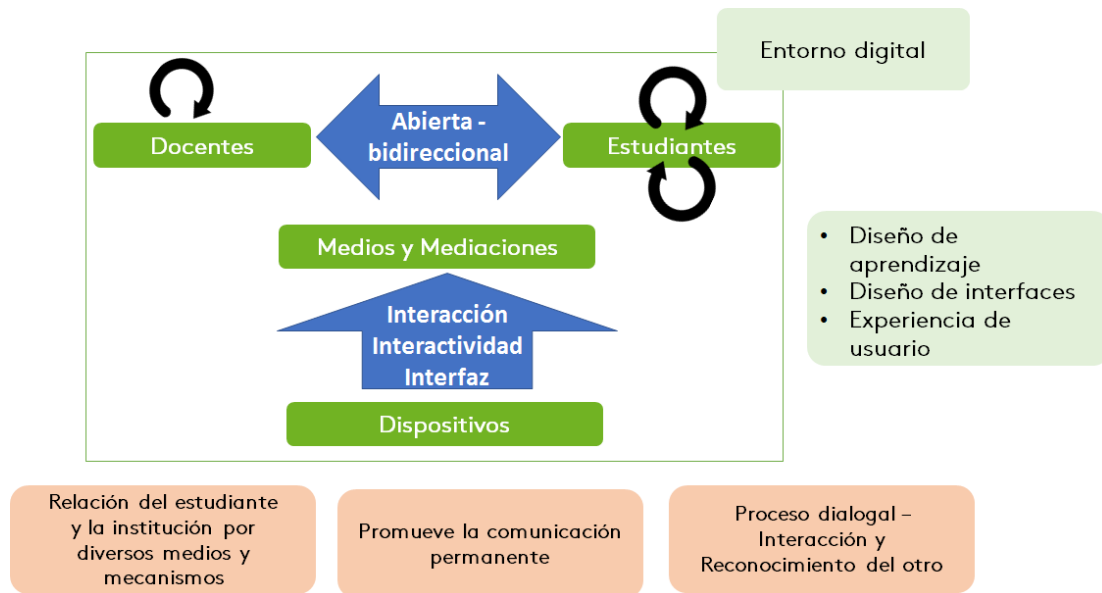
Entorno digital

Docentes

Abierta - bidireccional

Estudiantes

Medios y Mediaciones

Interacción
Interactividad
Interfaz

Dispositivos

• Diseño de aprendizaje
• Diseño de interfaces
• Experiencia de usuario

Relación del estudiante y la institución por diversos medios y mecanismos

Promueve la comunicación permanente

Proceso dialogal – Interacción y Reconocimiento del otro